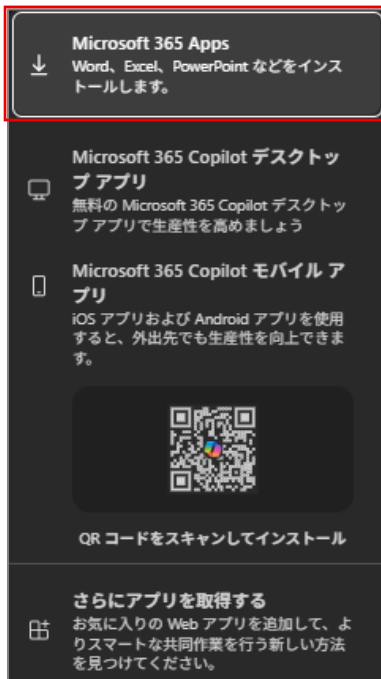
Microsoft 365 Apps
Word、Excel、PowerPoint などをインストールします。

Microsoft 365 Copilot デスクトップ アプリ
無料の Microsoft 365 Copilot デスクトップ アプリで生産性を高めましょう

Microsoft 365 Copilot モバイル アプリ
iOS アプリおよび Android アプリを使用すると、外出先でも生産性を向上できます。

QR コードをスキャンしてインストール

さらにアプリを取得する
お気に入りの Web アプリを追加して、よりスマートな共同作業を行う新しい方法を見つけてください。